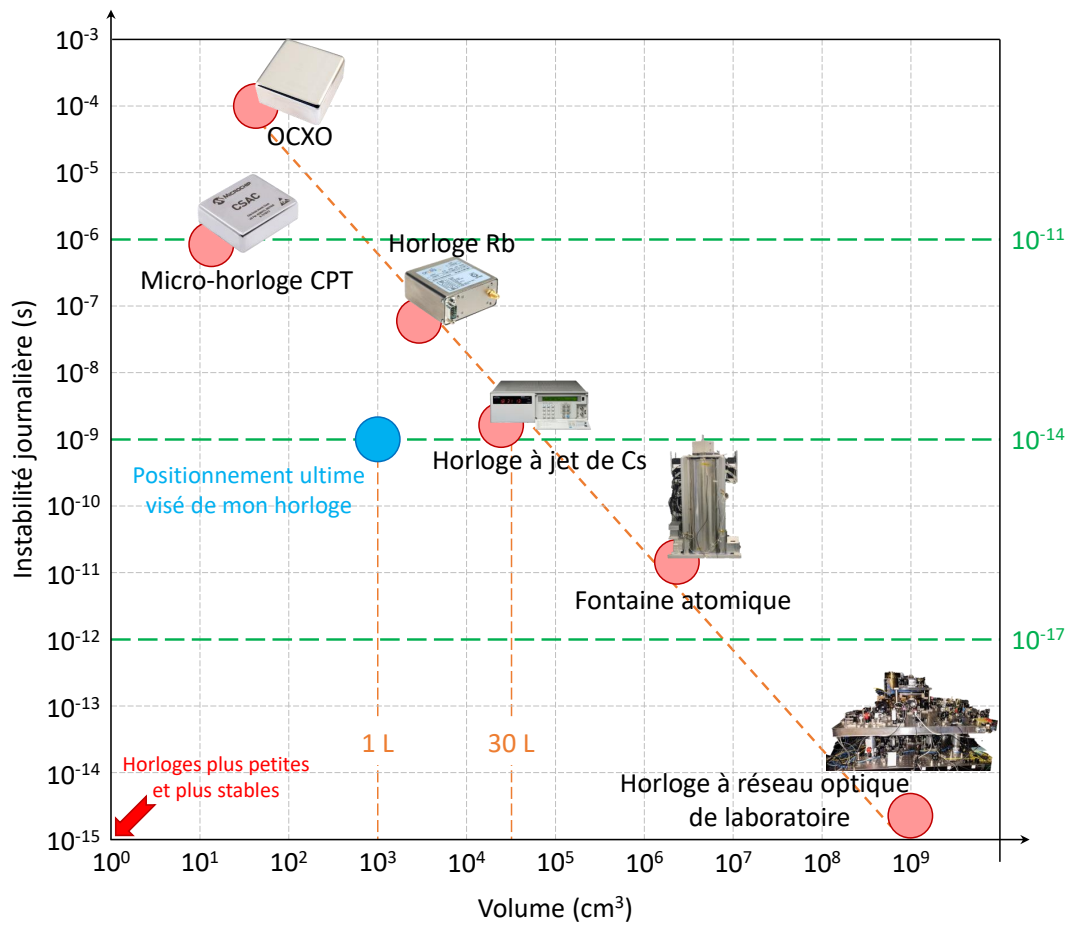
$10^{-3}$
$10^{-4}$
$10^{-5}$
$10^{-6}$
$10^{-7}$
$10^{-8}$
$10^{-9}$
$10^{-10}$
$10^{-11}$
$10^{-12}$
$10^{-13}$
$10^{-14}$
$10^{-15}$

Instabilité journalière (s)

OCXO

CSAC

Micro-horloge CPT

Horloge Rb

Horloge à jet de Cs

Positionnement ultime visé de mon horloge

Fontaine atomique

Horloge à réseau optique de laboratoire

Horloges plus petites et plus stables

1 L

30 L

$10^{-11}$
$10^{-14}$
$10^{-17}$

$10^{0}$ $10^{1}$ $10^{2}$ $10^{3}$ $10^{4}$ $10^{5}$ $10^{6}$ $10^{7}$ $10^{8}$ $10^{9}$

Volume ($cm^3$)